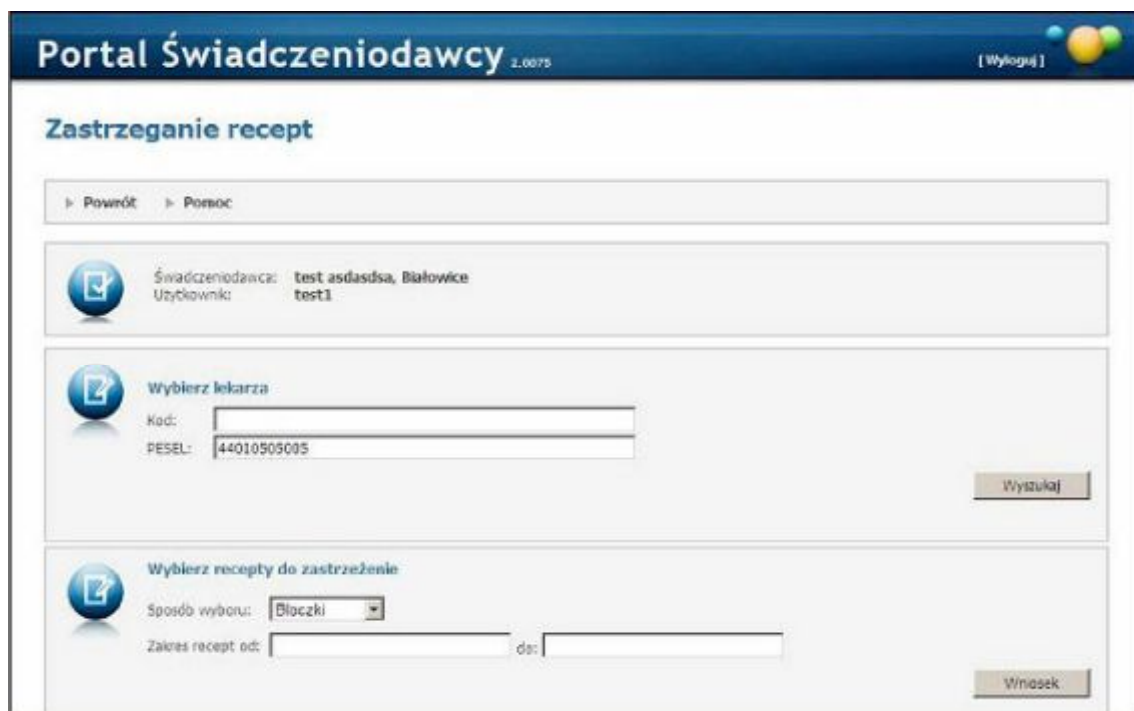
Portal Świadczeniodawcy 2.0075

[ Wyloguj ]

Zastrzeganie recept

Powrót  Pomoc

Świadczeniodawca: test asdasdsa, Białowice
Użytkownik: test1

Wybierz lekarza

Kod:
PESEL: 44010505005

Wyszukaj

Wybierz recepty do zastrzeżenie

Sposób wyboru: Bloczki

Zakres recept od: do:

Wniosek